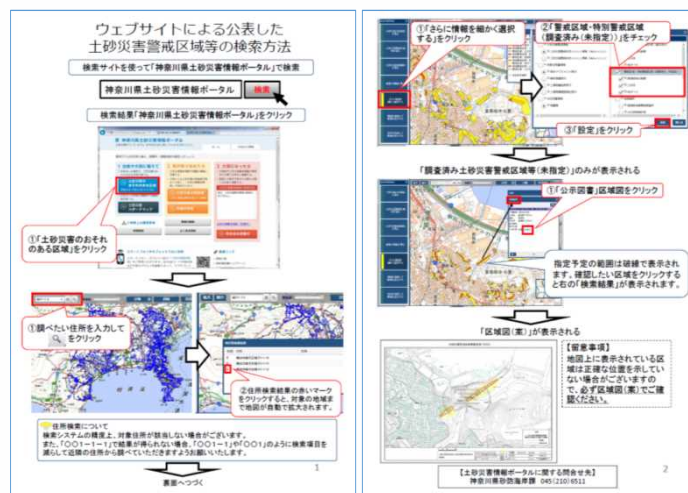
ウェブサイトによる公表した
土砂災害警戒区域等の検索方法

検索サイトを使って「神奈川県土砂災害情報ポータル」で検索

神奈川県土砂災害情報ポータル　検索

検索結果「神奈川県土砂災害情報ポータル」をクリック

①「土砂災害のおそれのある区域」をクリック

①調べたい住所を入力して 🔍 をクリック

②住所検索結果の赤いマークをクリックすると、対象の地域まで地図が自動で拡大されます。

住所検索について
検索システムの精度上、対象住所が該当しない場合がございます。
また、「〇〇1－1－1」で結果が得られない場合、「〇〇1－1」や「〇〇1」のように検索項目を減らして近隣の住所から調べていただきますようお願いいたします。

1

裏面へつづく

①「さらに情報を細かく選択する」をクリック

②「警戒区域・特別警戒区域（調査済み（未指定））」をチェック

③「設定」をクリック

「調査済み土砂災害警戒区域等（未指定）」のみが表示される

①「公示図書」区域図をクリック

指定予定の範囲は破線で表示されます。確認したい区域をクリックすると右の「検索結果」が表示されます。

「区域図（案）」が表示される

【留意事項】
地図上に表示されている区域は正確な位置を示していない場合がございますので、必ず区域図（案）でご確認ください。

【土砂災害情報ポータルに関する問合せ先】
神奈川県砂防海岸課　045（210）6511

2